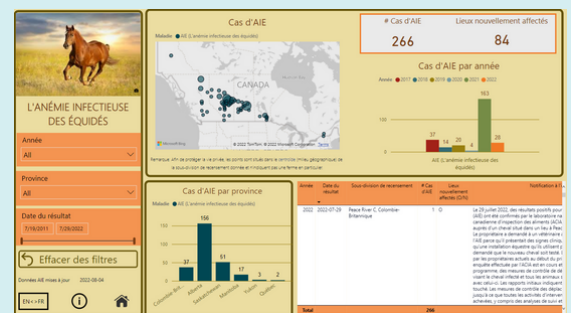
L'ANÉMIE INFECTIEUSE DES ÉQUIDÉS

Année
All

Province
All

Date du résultat
7/19/2011
7/29/2022

Effacer des filtres

Données AIE mises à jour 2022-08-04

EN<>FR

Cas d'AIE

Maladie ● AIE (L'anémie infectieuse des équidés)

CANADA

Microsoft Bing

© 2022 TomTom © 2022 Microsoft Corporation Terms

Remarque : Afin de protéger la vie privée, les points sont situés dans le centroïde (niveau géographique de la sous-division de recensement) plutôt qu'à l'emplacement précis d'une ferme en particulier.

# Cas d'AIE
266

Lieux nouvellement affectés
84

Cas d'AIE par année

Année ● 2017 ● 2018 ● 2019 ● 2020 ● 2021 ● 2022

| 37 | 21 | 9 | 8 | 163 | 28 |
|---|---|---|---|---|---|

100
0

AIE (L'anémie infectieuse des équidés)

Cas d'AIE par province

Maladie ● AIE (L'anémie infectieuse des équidés)

| Colombie-Brit... | Alberta | Saskatchewan | Manitoba | Yukon | Québec |
|---|---|---|---|---|---|
| 37 | 156 | 51 | 17 | 3 | 2 |

100
0

| Année | Date du résultat | Sous-division de recensement | # Cas d'AIE | Lieux nouvellement affectés (O/N) | Notification à l... |
|---|---|---|---|---|---|
| 2022 | 2022-07-29 | Peace River C, Colombie-Britannique | 1 | O | Le 29 juillet 2022, des résultats positifs pour (AIE) ont été confirmés par le laboratoire ne canadienne d'inspection des aliments (ACIA auprès d'un cheval situé dans une ferme da Le propriétaire a demandé à un vétérinaire l'AIE parce qu'il présentait des signes cliniq qu'une installation équestre qu'ils utilisent p demandé que le nouveau cheval soit testé. l un programme de dépistage volontaire pour enquête sur le cas conformément à son pro programme, des mesures de contrôle de de s'assurer que le cheval infecté et tous les animaux i avec celui-ci. Les rapports initiaux indiquent cheval positif. Les mesures de contrôle des jusqu'à ce que toutes les activités d'interven débuté, y compris les tests des animaux exp |
| Total | | | 266 | | |